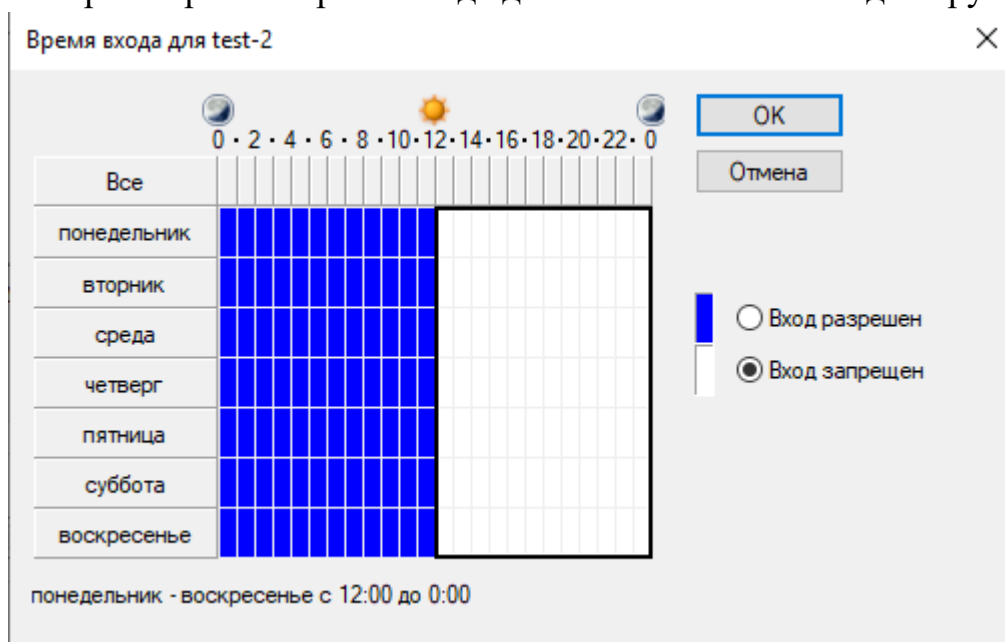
Время входа для test-2

×

0 · 2 · 4 · 6 · 8 · 10 · 12 · 14 · 16 · 18 · 20 · 22 · 0

OK

Отмена

Все

понедельник

вторник

среда

четверг

пятница

суббота

воскресенье

Вход разрешен

Вход запрещен

понедельник - воскресенье с 12:00 до 0:00